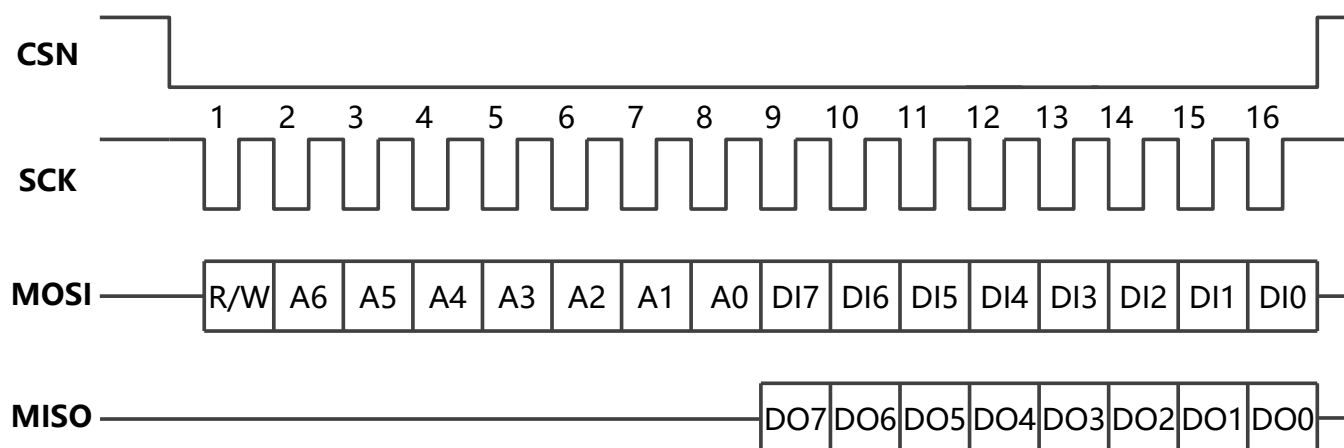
CSN

1 2 3 4 5 6 7 8 9 10 11 12 13 14 15 16

SCK

MOSI

| R/W | A6 | A5 | A4 | A3 | A2 | A1 | A0 | DI7 | DI6 | DI5 | DI4 | DI3 | DI2 | DI1 | DI0 |
|---|---|---|---|---|---|---|---|---|---|---|---|---|---|---|---|

MISO

| DO7 | DO6 | DO5 | DO4 | DO3 | DO2 | DO1 | DO0 |
|---|---|---|---|---|---|---|---|